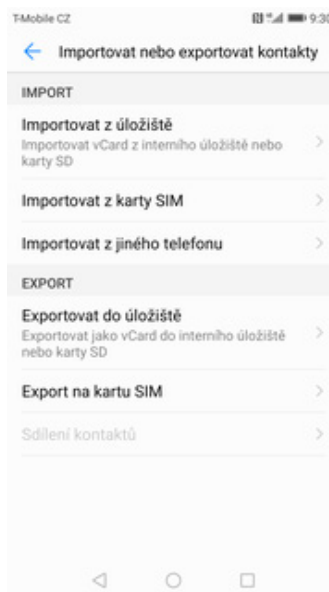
T-Mobile CZ 9:30

Importovat nebo exportovat kontakty

IMPORT

Importovat z úložiště
Importovat vCard z interního úložiště nebo karty SD

Importovat z karty SIM

Importovat z jiného telefonu

EXPORT

Exportovat do úložiště
Exportovat jako vCard do interního úložiště nebo karty SD

Export na kartu SIM

Sdílení kontaktů